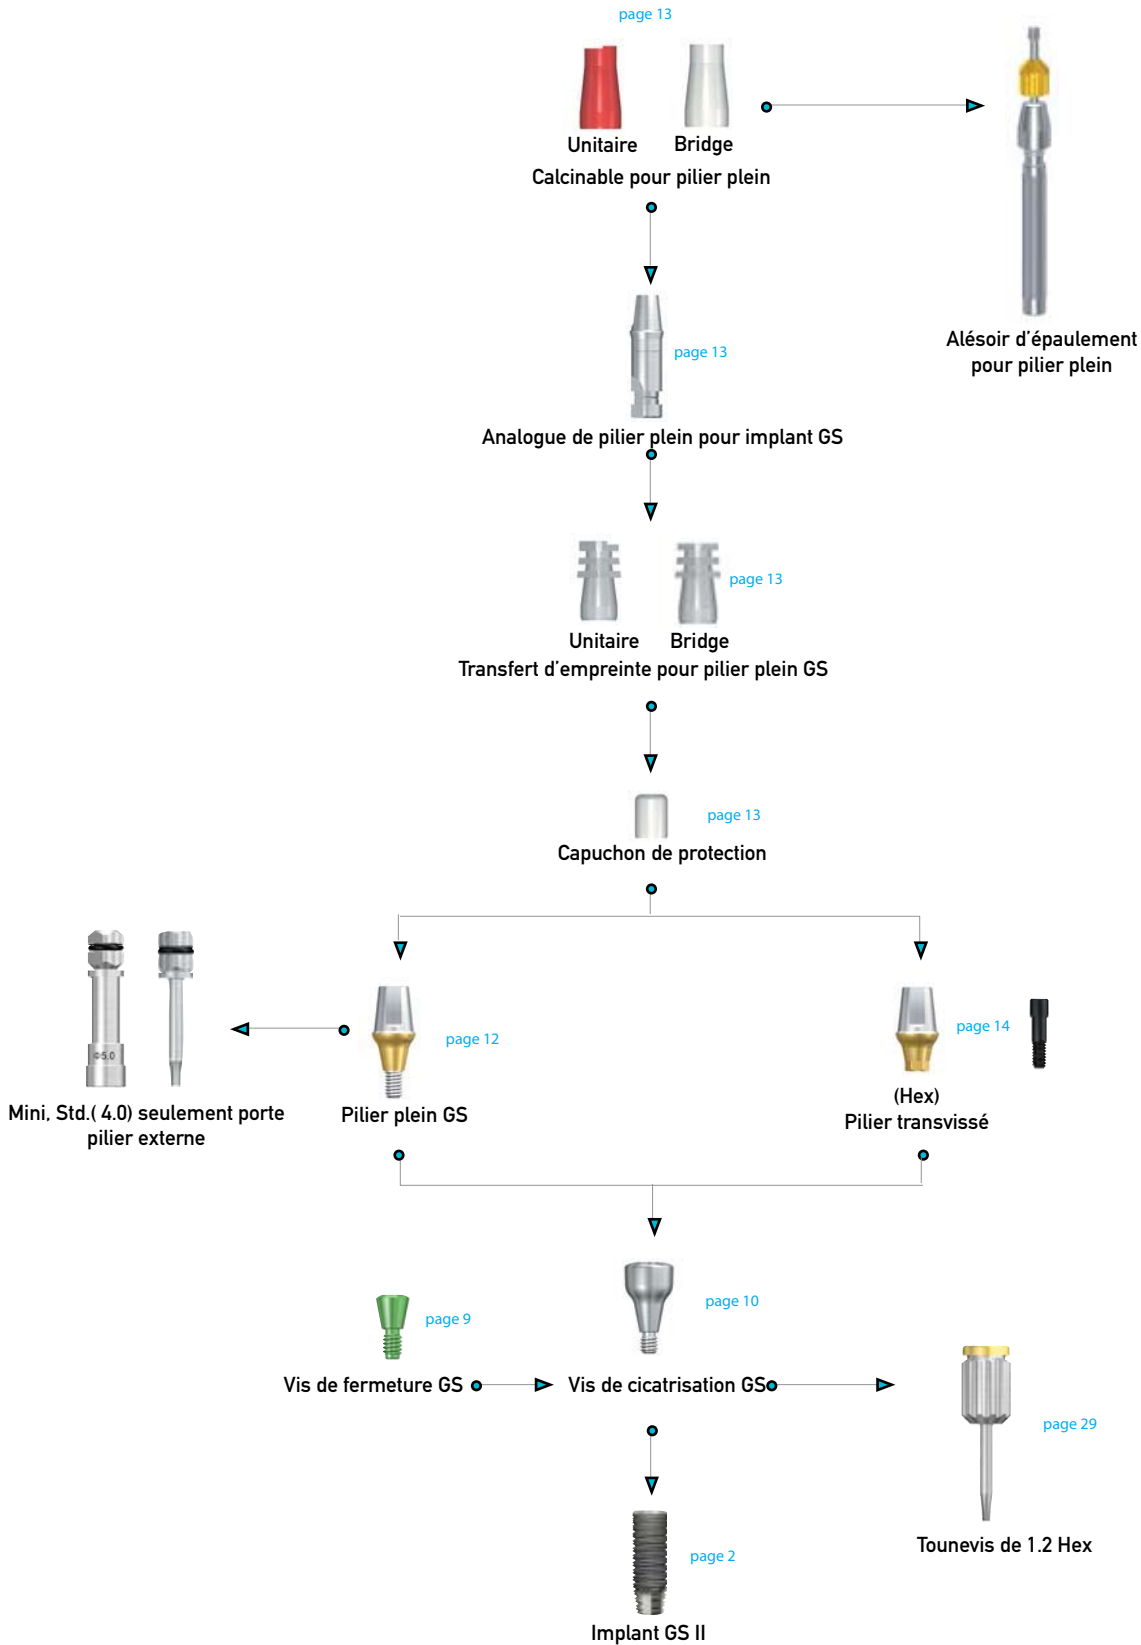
page 13

Unitaire Bridge

Calcinable pour pilier plein

Alésoir d'épaulement pour pilier plein

page 13

Analogue de pilier plein pour implant GS

page 13

Unitaire Bridge

Transfert d'empreinte pour pilier plein GS

page 13

Capuchon de protection

Ф5.0

Mini, Std.( 4.0) seulement porte pilier externe

page 12

Pilier plein GS

page 14

(Hex)

Pilier transvissé

page 9

Vis de fermeture GS

page 10

Vis de cicatrisation GS

page 29

Tounevis de 1.2 Hex

page 2

Implant GS II